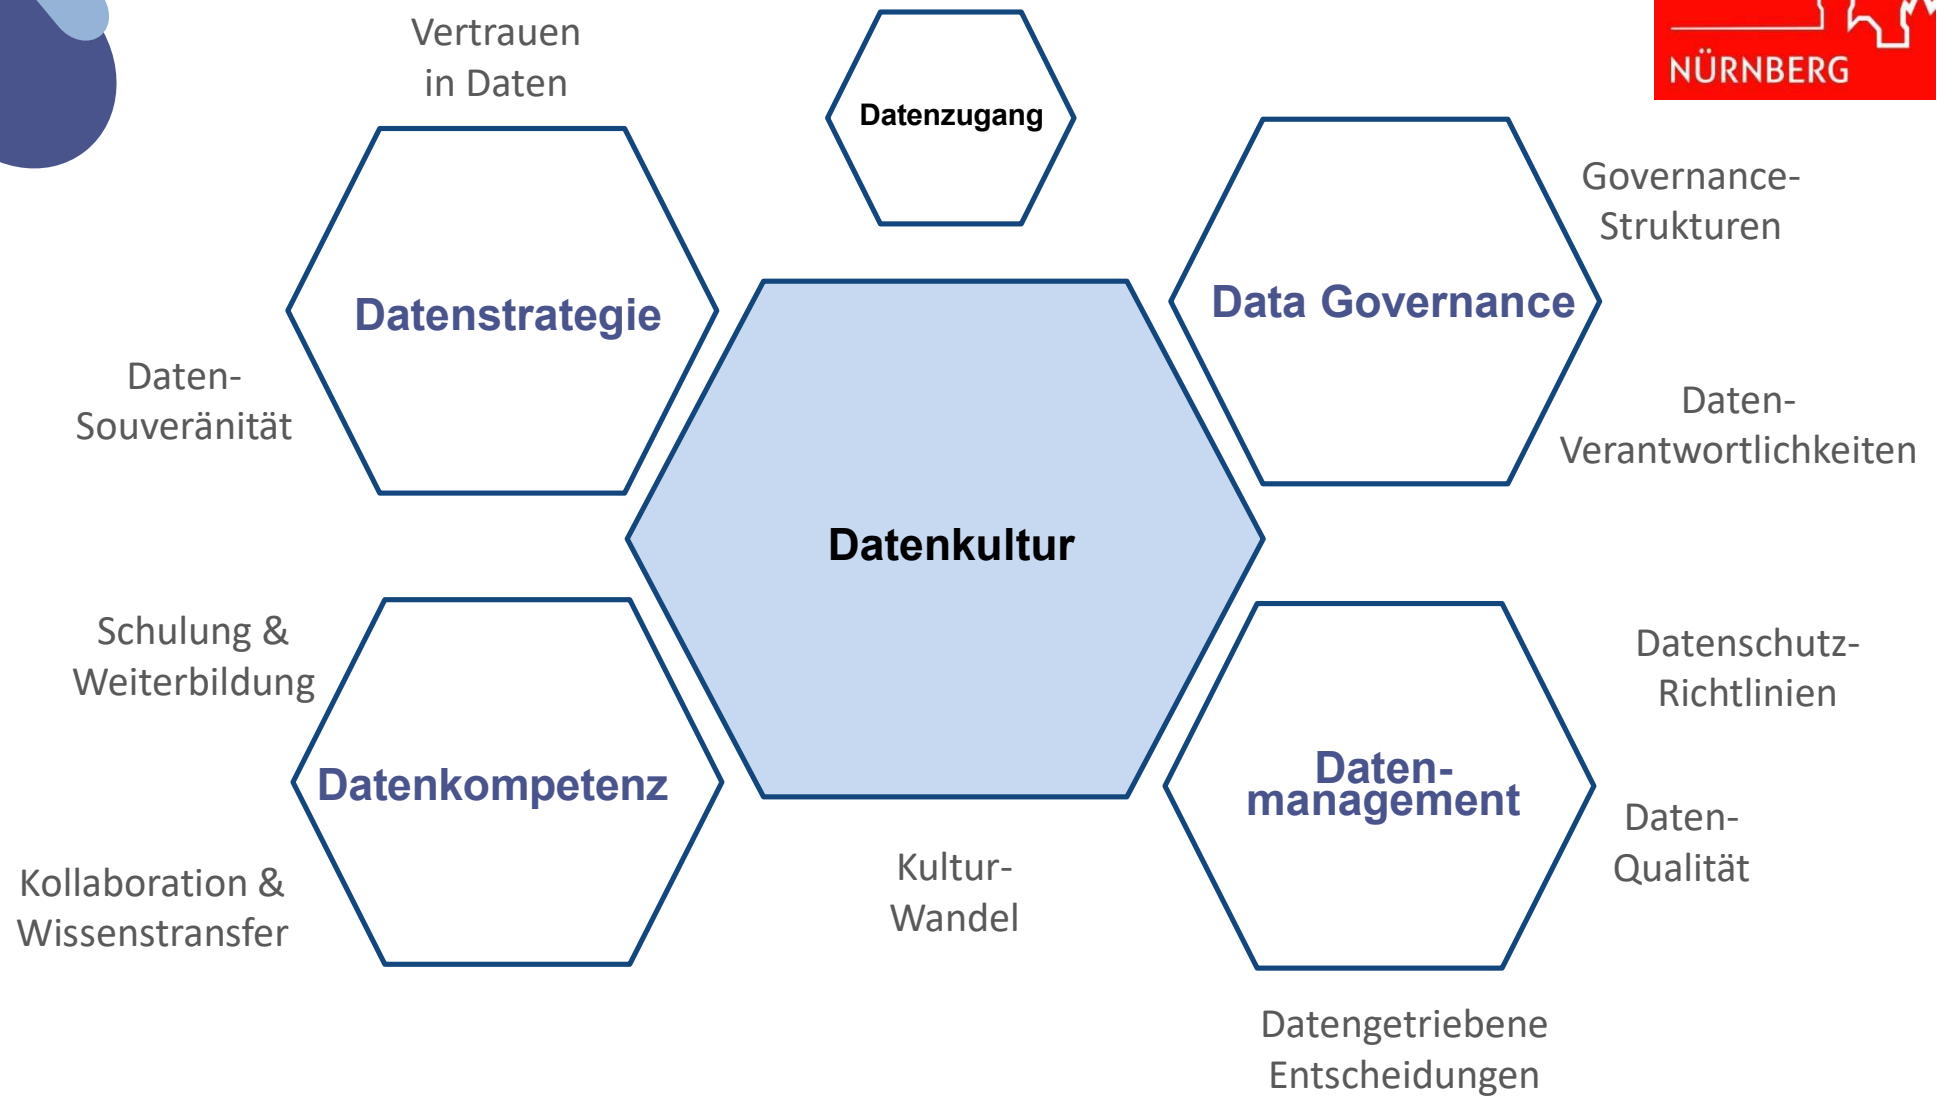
Vertrauen in Daten

Datenzugang

NÜRNBERG

Governance-Strukturen

Datenstrategie

Data Governance

Daten-Souveränität

Daten-Verantwortlichkeiten

Datenkultur

Schulung & Weiterbildung

Datenschutz-Richtlinien

Datenkompetenz

Daten-management

Daten-Qualität

Kultur-Wandel

Kollaboration & Wissenstransfer

Datengetriebene Entscheidungen